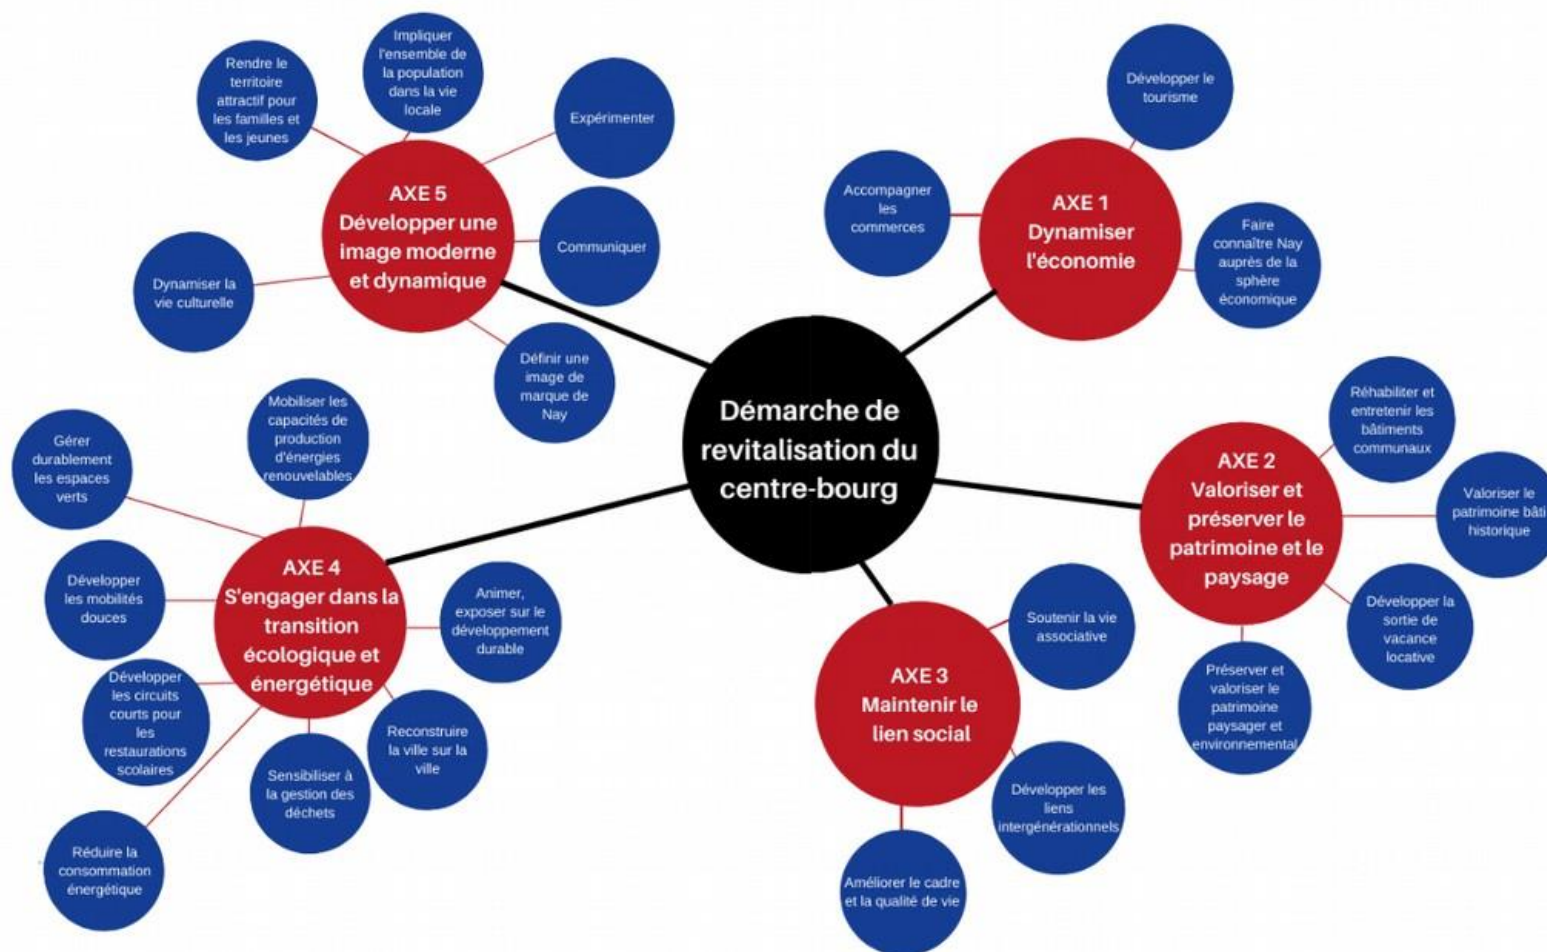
Démarche de revitalisation du centre-bourg

AXE 1
Dynamiser l'économie

Développer le tourisme

Accompagner les commerces

Faire connaître Nay auprès de la sphère économique

AXE 2
Valoriser et préserver le patrimoine et le paysage

Réhabiliter et entretenir les bâtiments communaux

Valoriser le patrimoine bâti historique

Développer la sortie de vacance locative

Préserver et valoriser le patrimoine paysager et environnemental

AXE 3
Maintenir le lien social

Soutenir la vie associative

Développer les liens intergénérationnels

Améliorer le cadre et la qualité de vie

AXE 4
S'engager dans la transition écologique et énergétique

Mobiliser les capacités de production d'énergies renouvelables

Gérer durablement les espaces verts

Développer les mobilités douces

Développer les circuits courts pour les restaurations scolaires

Réduire la consommation énergétique

Sensibiliser à la gestion des déchets

Reconstruire la ville sur la ville

Animer, exposer sur le développement durable

AXE 5
Développer une image moderne et dynamique

Rendre le territoire attractif pour les familles et les jeunes

Impliquer l'ensemble de la population dans la vie locale

Expérimenter

Communiquer

Dynamiser la vie culturelle

Définir une image de marque de Nay